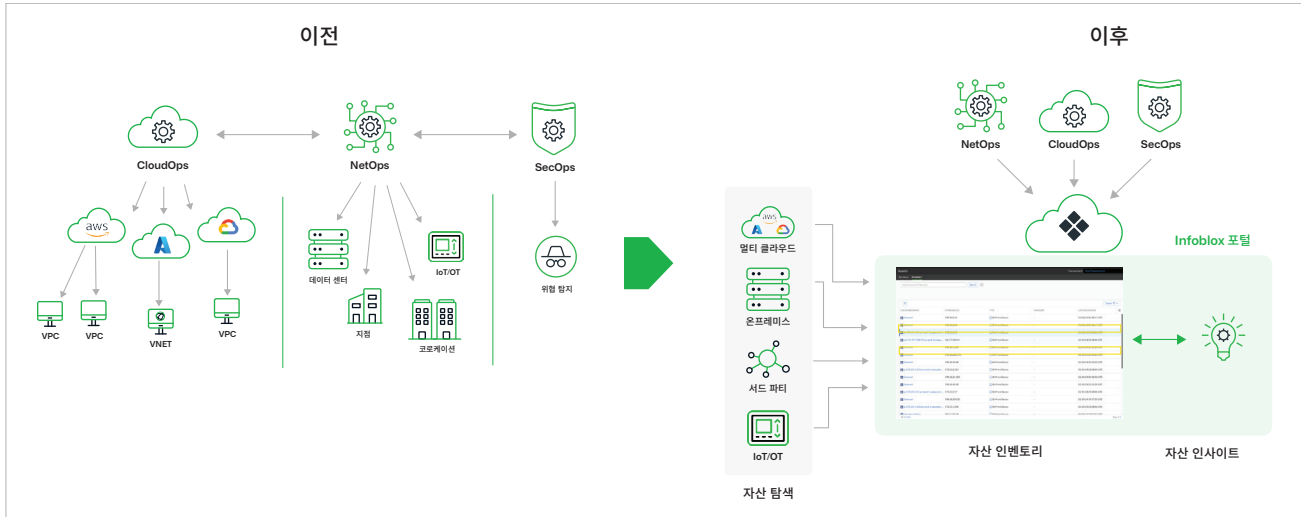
이전

CloudOps

NetOps

SecOps

aws

VPC

VPC

VNET

VPC

데이터 센터

IoT/OT

지점

코로케이션

위협 탐지

이후

NetOps

CloudOps

SecOps

Infoblox 포털

aws

멀티 클라우드

온프레미스

서드 파티

IoT/OT

자산 탐색

자산 인벤토리

자산 인사이트